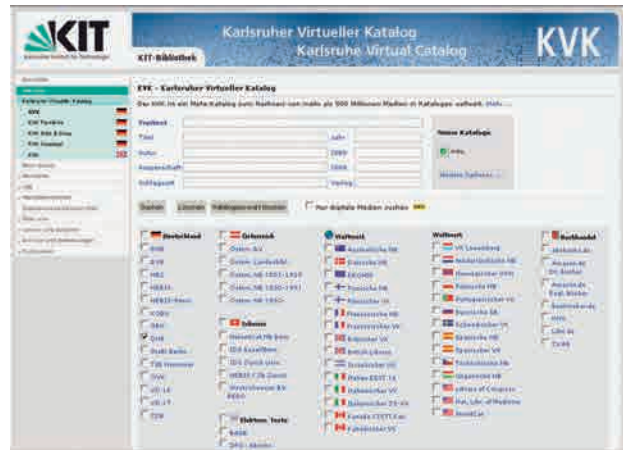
KIT

Karlsruher Virtueller Katalog
Karlsruhe Virtual Catalog

KVK

KIT-Bibliothek

KVK - Karlsruher Virtueller Katalog

Das KVK ist ein Meta-Katalog zum Nachweis von mehr als 500 Millionen Medien in Katalogen weltweit. Mehr ...

Freitext

Titel

Jahr

Autor

ISBN

Körperschaft

ISSN

Schlagwort

Verlag

Meine Kataloge

Suchen

Löschen

Nur digitale Medien suchen

Deutschland

Österreich

Weltweit

Weltweit

Buchhandel

BVB

GBV

HBZ

HEBIS

HEBIS-Retro

KOBV

SWB

DNB

Stadt Berlin

TIB Hannover

VD 16

VD 17

ZDB

Österreich Landesbibl.

Schweiz

Helveticat

IDS Basel/Bern

IDS Zürich Univ.

NEBIS

Digitalisierte Texte

Australien NB

Dänemark NB

Finnland NB

Frankreich NB

Frankreich VK

Britische Library

Italien SBN

Italien ESSE

Kanada

Norwegen

Niederlande

Polen NB

Portugal

Schweden

Spanien NB

Spanien VK

Tschechien NB

Ungarn NB

Library of Congress

Nat. Libr. of Medicine

WorldCat

Amazon.de

Booklooker.de

ZVAB

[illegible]